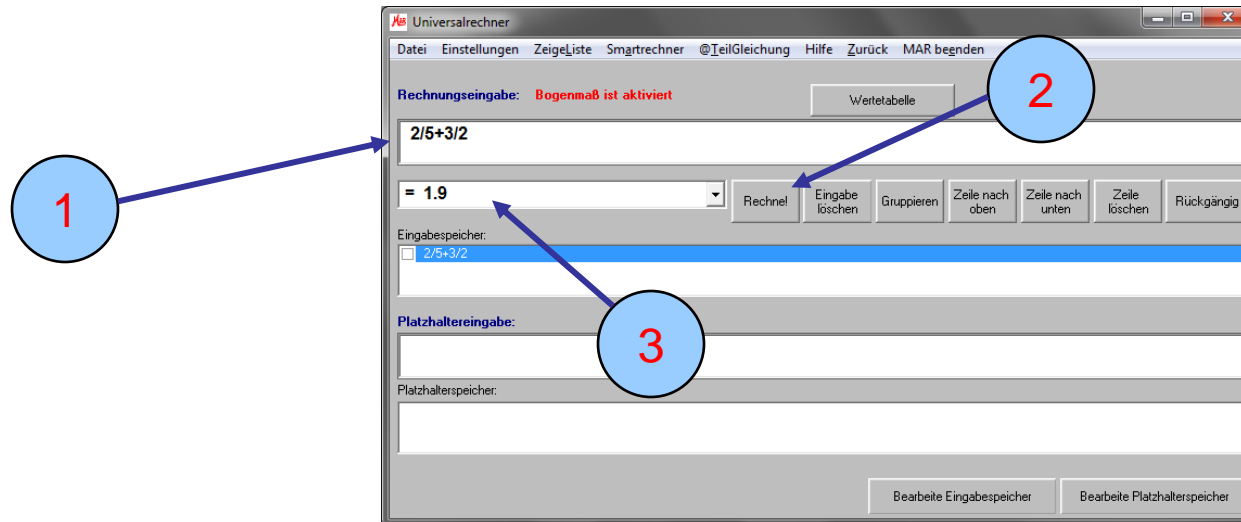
1

MAR Universalrechner

Datei Einstellungen ZeigeListe Smartrechner @TeilGleichung Hilfe Zurück MAR beenden

2

Rechnungseingabe: Bogenmaß ist aktiviert

Wertetabelle

2/5+3/2

= 1.9

Rechne! | Eingabe löschen | Gruppieren | Zeile nach oben | Zeile nach unten | Zeile löschen | Rückgängig

Eingabespeicher:

2/5+3/2

3

Platzhaltereingabe:

Platzhalterspeicher:

Bearbeite Eingabespeicher | Bearbeite Platzhalterspeicher